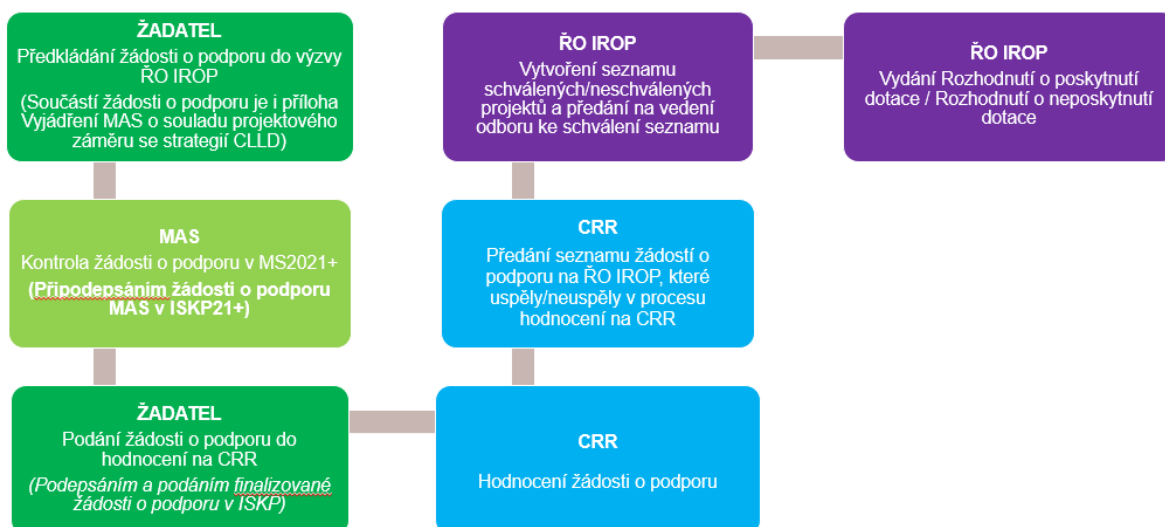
ŽADATEL
Předkládání žádosti o podporu do výzvy ŘO IROP
(Součástí žádosti o podporu je i příloha Vyjádření MAS o souladu projektového záměru se strategií CLLD)

MAS
Kontrola žádosti o podporu v MS2021+
(Připodepsáním žádosti o podporu MAS v ISKP21+)

ŽADATEL
Podání žádosti o podporu do hodnocení na CRR
(Podepsáním a podáním finalizované žádosti o podporu v ISKP)

CRR
Hodnocení žádosti o podporu

CRR
Předání seznamu žádostí o podporu na ŘO IROP, které uspěly/neuspěly v procesu hodnocení na CRR

ŘO IROP
Vytvoření seznamu schválených/neschválených projektů a předání na vedení odboru ke schválení seznamu

ŘO IROP
Vydání Rozhodnutí o poskytnutí dotace / Rozhodnutí o neposkytnutí dotace